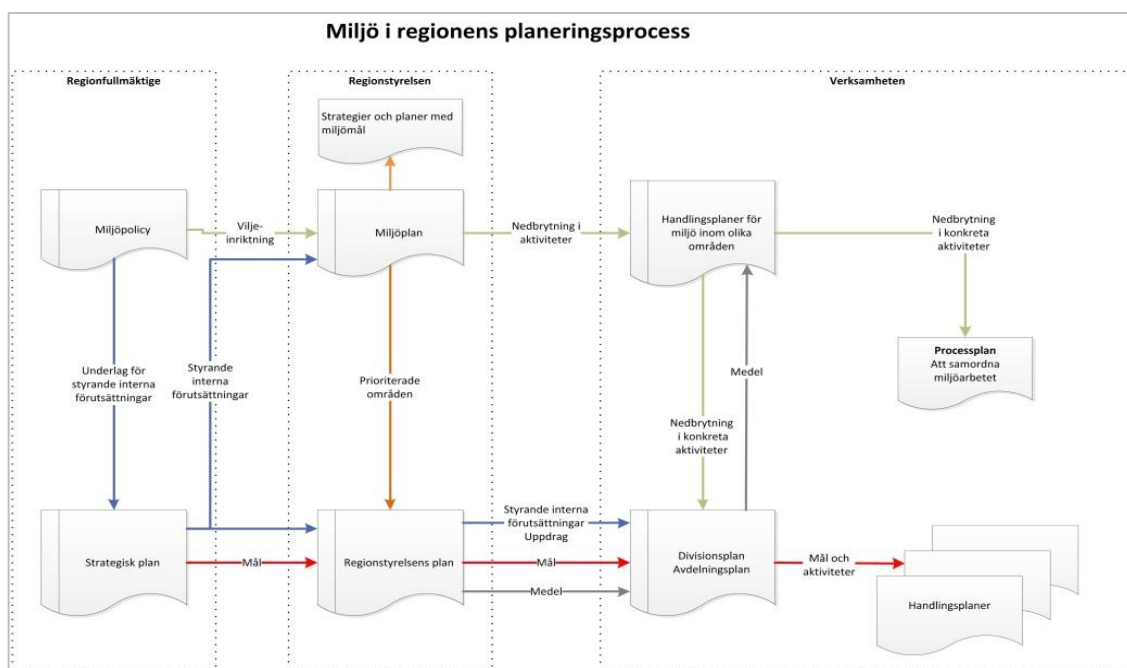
Miljö i regionens planeringsprocess

Regionfullmäktige

Regionstyrelsen

Verksamheten

Strategier och planer med miljömål

Miljöpolicy

Vilje-inriktning

Miljöplan

Nedbrytning i aktiviteter

Handlingsplaner för miljö inom olika områden

Nedbrytning i konkreta aktiviteter

Processplan
Att samordna miljöarbetet

Underlag för styrande interna förutsättningar

Styrande interna förutsättningar

Prioriterade områden

Medel

Nedbrytning i konkreta aktiviteter

Strategisk plan

Mål

Regionstyrelsens plan

Styrande interna förutsättningar
Uppdrag

Mål

Medel

Divisionsplan
Avdelningsplan

Mål och aktiviteter

Handlingsplaner